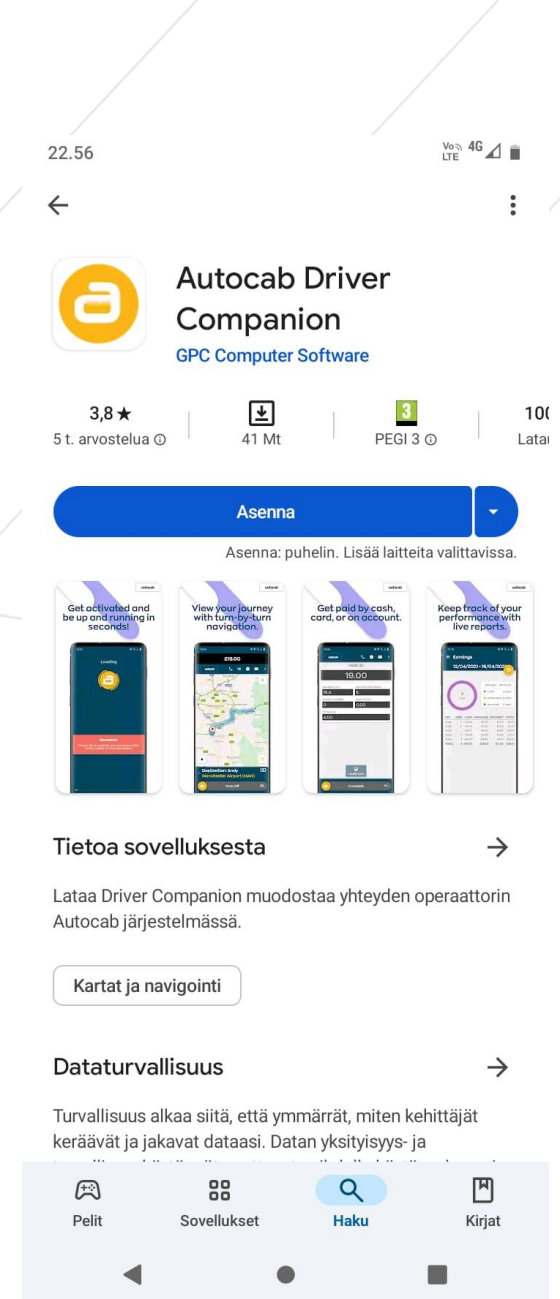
22.56

Vo LTE 4G

Autocab Driver Companion
GPC Computer Software

3,8★
5 t. arvostelua ⓘ

41 Mt

3
PEGI 3 ⓘ

10
Lata

Asenna

Asenna: puhelin. Lisää laitteita valittavissa.

Get activated and be up and running in seconds!

View your journey with turn-by-turn navigation.

Get paid by cash, card, or on account.

Keep track of your performance with live reports.

Tietoa sovelluksesta

Lataa Driver Companion muodostaa yhteyden operaattorin Autocab järjestelmässä.

Kartat ja navigointi

Dataturvallisuus

Turvallisuus alkaa siitä, että ymmärrät, miten kehittäjät keräävät ja jakavat dataasi. Datan yksityisyys- ja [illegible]

Pelit
Sovellukset
Haku
Kirjat